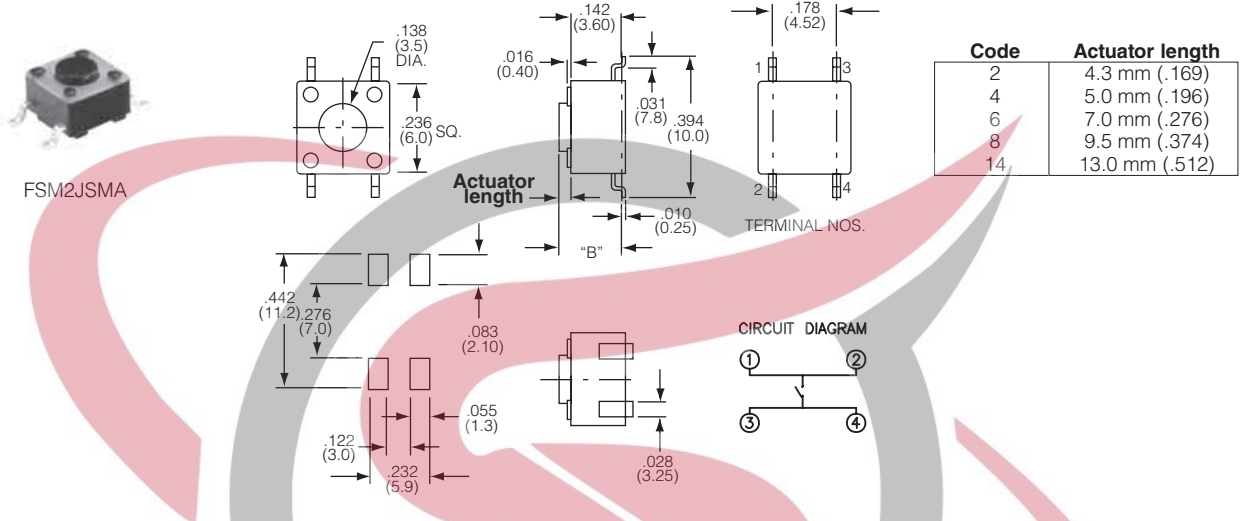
FSM2JSMA

.138
(3.5)
DIA.

.236
(6.0) SQ.

.142
(3.60)

.016
(0.40)

.031
(7.8)

.394
(10.0)

Actuator length

.010
(0.25)

"B"

.178
(4.52)

1 3

2 4

TERMINAL NOS.

| Code | Actuator length |
|---|---|
| 2 | 4.3 mm (.169) |
| 4 | 5.0 mm (.196) |
| 6 | 7.0 mm (.276) |
| 8 | 9.5 mm (.374) |
| 14 | 13.0 mm (.512) |

.442
(11.2)
.276
(7.0)

.083
(2.10)

.055
(1.3)

.122
(3.0)

.232
(5.9)

.028
(3.25)

CIRCUIT DIAGRAM

1 2

3 4